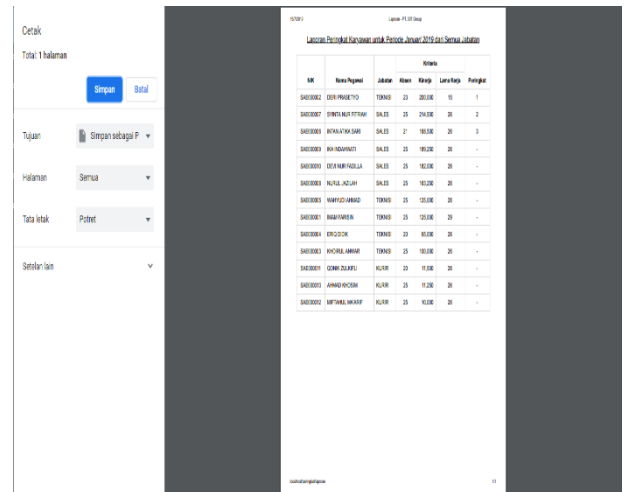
Cetak

Total: 1 halaman

Simpan

Batal

Tujuan

Simpan sebagai P

Halaman

Semua

Tata letak

Potret

Setelan lain

15/7/2019

Laporan - PT. XY Group

Laporan Peringkat Karyawan untuk Periode Januari 2019 dan Semua Jabatan

| NIK | Nama Pegawai | Jabatan | Kriteria Absen | Kriteria Kinerja | Kriteria Lama Kerja | Peringkat |
|---|---|---|---|---|---|---|
| SA0000002 | DERI PRASETYO | TEKNIS | 23 | 200,000 | 10 | 1 |
| SA0000007 | SYINTA NUR FITRIAH | SALES | 25 | 214,000 | 26 | 2 |
| SA0000009 | INTAN ATIKA SARI | SALES | 21 | 165,500 | 26 | 3 |
| SA0000008 | IKA INDAHWATI | SALES | 25 | 189,250 | 26 | - |
| SA0000010 | DEVI NUR FADILLA | SALES | 25 | 182,000 | 26 | - |
| SA0000006 | NURUL JAZLAH | SALES | 25 | 183,250 | 26 | - |
| SA0000005 | WAHYUDI AHMAD | TEKNIS | 25 | 120,000 | 26 | - |
| SA0000001 | IMAM FARISIN | TEKNIS | 25 | 125,000 | 29 | - |
| SA0000004 | ERIQ DICKI | TEKNIS | 25 | 95,000 | 26 | - |
| SA0000003 | KHOIRUL ANWAR | TEKNIS | 25 | 100,000 | 26 | - |
| SA0000011 | GONIK ZULKIFLI | KURIR | 25 | 11,500 | 26 | - |
| SA0000013 | AHMAD KHOSIM | KURIR | 25 | 11,250 | 26 | - |
| SA0000012 | MIFTAHUL HAKARIF | KURIR | 25 | 10,000 | 26 | - |

localhost/peringkat/laporan

1/1